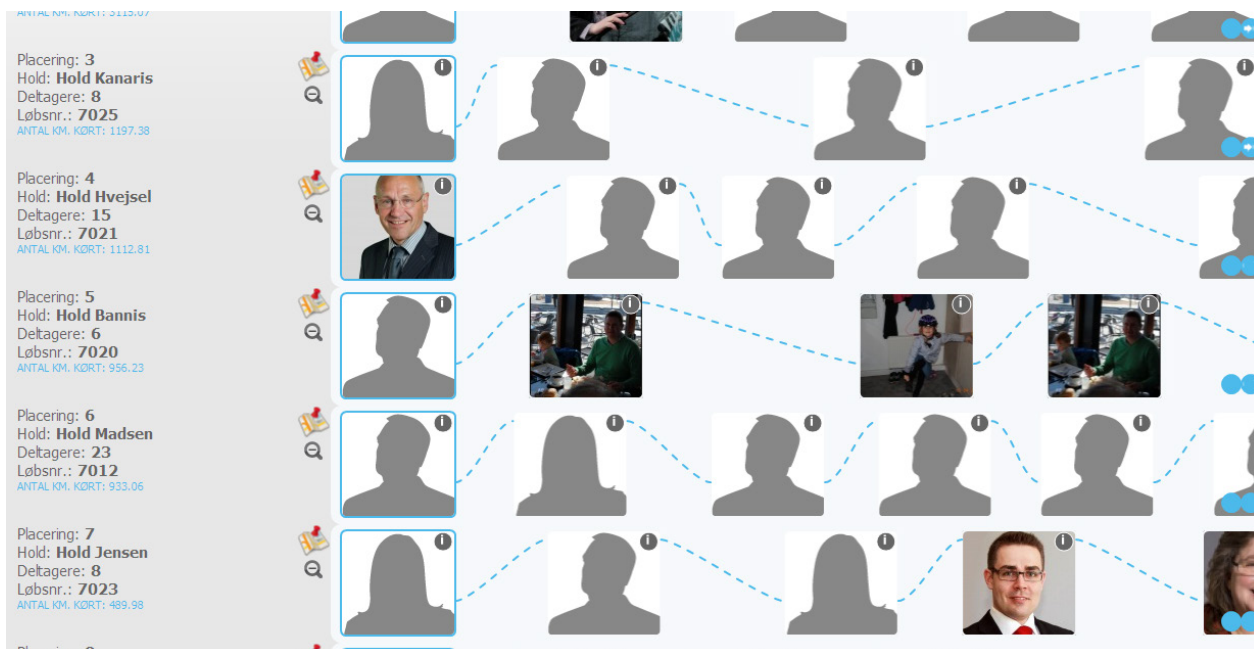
ANTAL KM. KØRT: 3115.07

Placering: 3
Hold: Hold Kanaris
Deltagere: 8
Løbsnr.: 7025
ANTAL KM. KØRT: 1197.38

Placering: 4
Hold: Hold Hvejsel
Deltagere: 15
Løbsnr.: 7021
ANTAL KM. KØRT: 1112.81

Placering: 5
Hold: Hold Bannis
Deltagere: 6
Løbsnr.: 7020
ANTAL KM. KØRT: 956.23

Placering: 6
Hold: Hold Madsen
Deltagere: 23
Løbsnr.: 7012
ANTAL KM. KØRT: 933.06

Placering: 7
Hold: Hold Jensen
Deltagere: 8
Løbsnr.: 7023
ANTAL KM. KØRT: 489.98

Placering: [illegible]